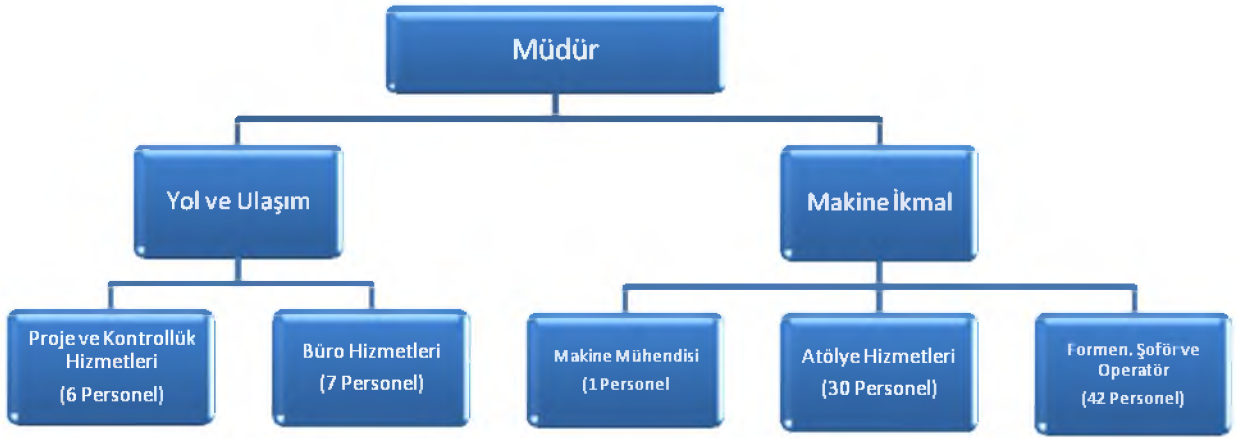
Müdür

Yol ve Ulaşım

Makine İkmal

Proje ve Kontrollük Hizmetleri
(6 Personel)

Büro Hizmetleri
(7 Personel)

Makine Mühendisi
(1 Personel

Atölye Hizmetleri
(30 Personel)

Formen. Şoför ve Operatör
(42 Personel)